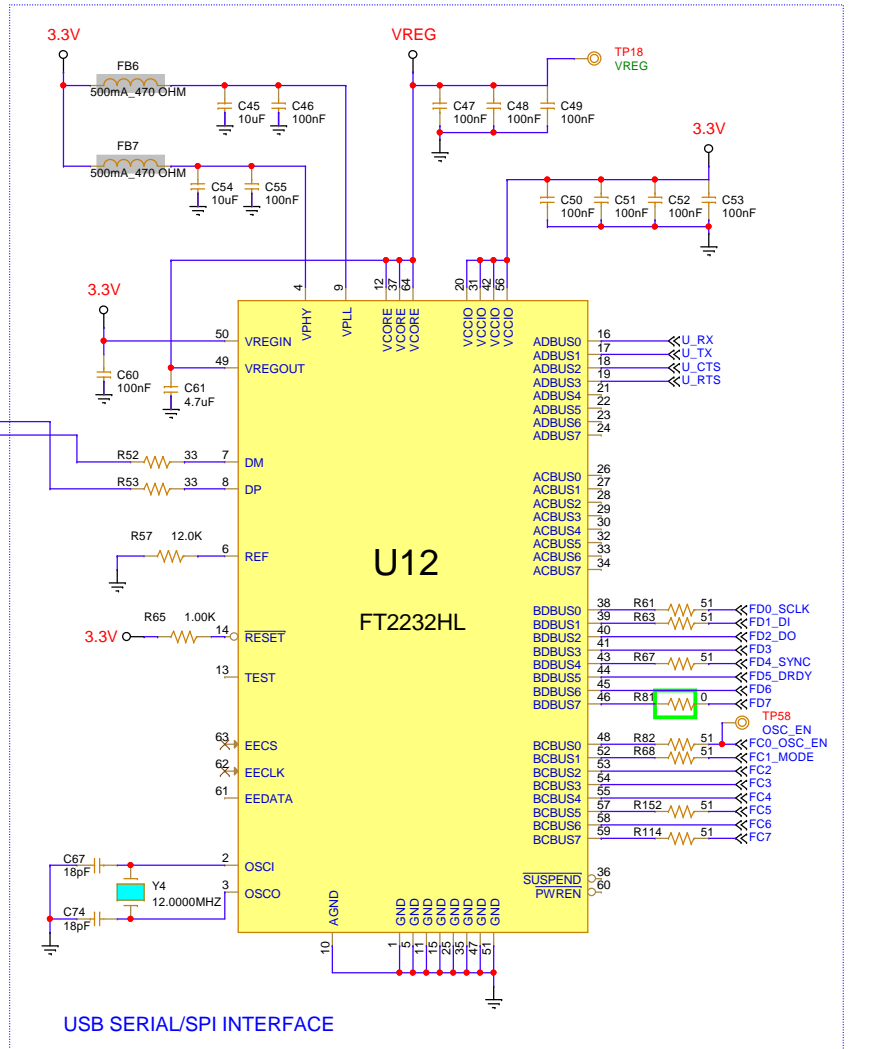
3.3V
FB6
500mA_470 OHM
C45
10uF
C46
100nF
FB7
500mA_470 OHM
C54
10uF
C55
100nF
VREG
TP18
VREG
C47
100nF
C48
100nF
C49
100nF
3.3V
C50
100nF
C51
100nF
C52
100nF
C53
100nF
3.3V
C60
100nF
C61
4.7uF
4 9 12 37 64 20 31 42 56
VPHY VPLL VCORE VCORE VCORE VCCIO VCCIO VCCIO VCCIO
50 VREGIN
49 VREGOUT
R52 33 7 DM
R53 33 8 DP
R57 12.0K 6 REF
U12
FT2232HL
R65 1.00K
3.3V
14 $\overline{RESET}$
13 TEST
63 EECS
62 EECLK
61 EEDATA
C67
18pF
Y4
12.0000MHZ
C74
18pF
2 OSCI
3 OSCO
AGND
10
GND GND GND GND GND GND GND GND
1 5 11 15 25 35 47 51
16 ADBUS0 U_RX
17 ADBUS1 U_TX
18 ADBUS2 U_CTS
19 ADBUS3 U_RTS
21 ADBUS4
22 ADBUS5
23 ADBUS6
24 ADBUS7
26 ACBUS0
27 ACBUS1
28 ACBUS2
29 ACBUS3
30 ACBUS4
32 ACBUS5
33 ACBUS6
34 ACBUS7
38 BDBUS0 R61 51 FD0_SCLK
39 BDBUS1 R63 51 FD1_DI
40 BDBUS2 FD2_DO
41 BDBUS3 FD3
43 BDBUS4 R67 51 FD4_SYNC
44 BDBUS5 FD5_DRDY
45 BDBUS6 FD6
46 BDBUS7 R81 0 FD7
TP58
OSC_EN
48 BCBUS0 R82 51 FC0_OSC_EN
52 BCBUS1 R68 51 FC1_MODE
53 BCBUS2 FC2
54 BCBUS3 FC3
55 BCBUS4 FC4
57 BCBUS5 R152 51 FC5
58 BCBUS6 FC6
59 BCBUS7 R114 51 FC7
$\overline{SUSPEND}$ 36
PWREN 60
USB SERIAL/SPI INTERFACE